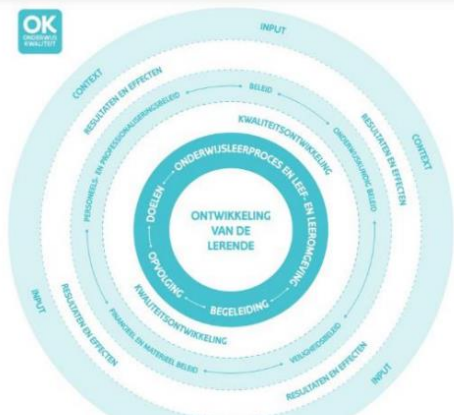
OK
ONDERWIJS KWALITEIT

INPUT

CONTEXT

CONTEXT

INPUT

INPUT

RESULTATEN EN EFFECTEN

RESULTATEN EN EFFECTEN

RESULTATEN EN EFFECTEN

RESULTATEN EN EFFECTEN

BELEID

KWALITEITSONTWIKKELING

ONDERWIJSKUNDIG BELEID

PERSONEELS- EN PROFESSIONALISERINGSBELEID

FINANCIEEL EN MATERIEEL BELEID

VEILIGHEIDSBELEID

KWALITEITSONTWIKKELING

DOELEN

ONDERWIJSLEERPROCES EN LEEF- EN LEEROMGEVING

BEGELEIDING

OPVOLGING

ONTWIKKELING VAN DE LERENDE